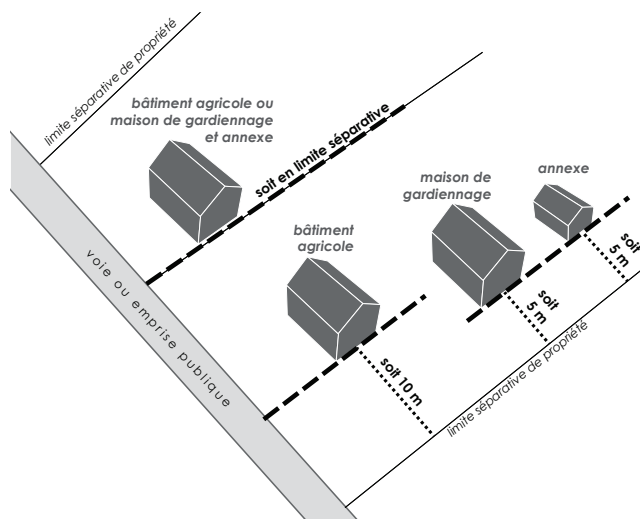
limite séparative de propriété

bâtiment agricole ou maison de gardiennage et annexe

soit en limite séparative

voie ou emprise publique

bâtiment agricole

soit 10 m

maison de gardiennage

soit 5 m

annexe

soit 5 m

limite séparative de propriété